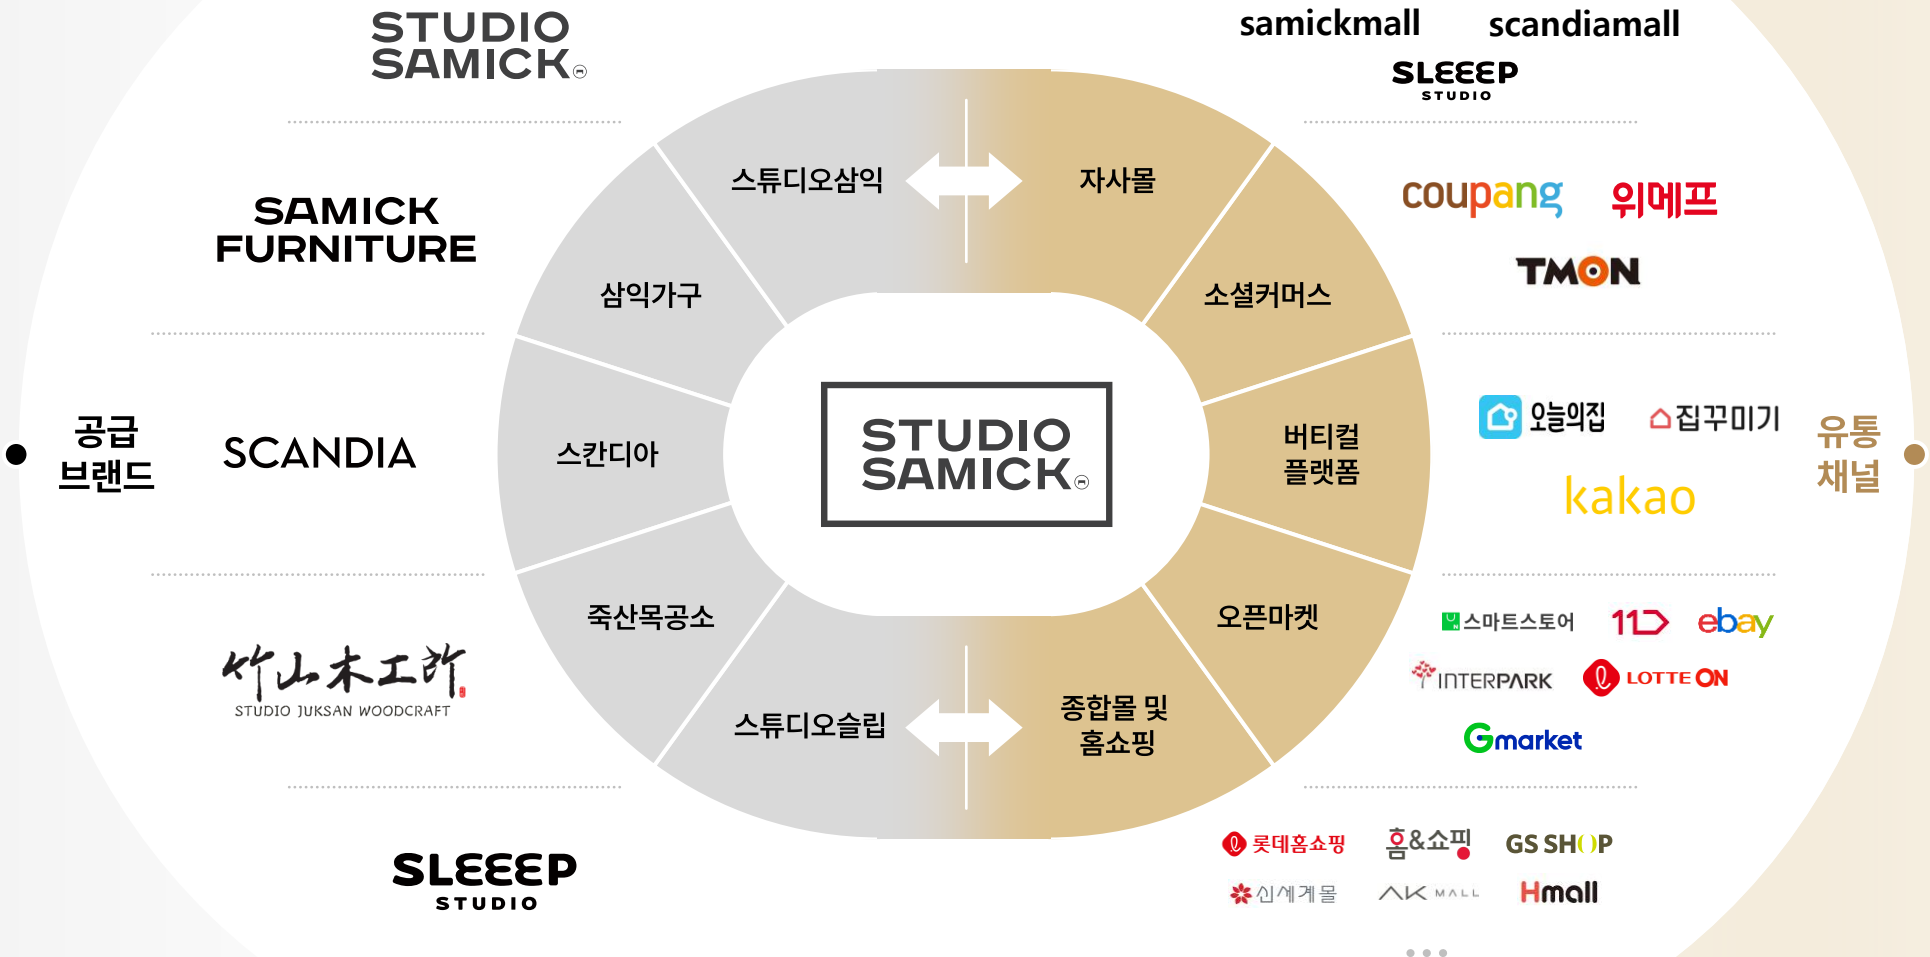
STUDIO SAMICK

SAMICK FURNITURE

공급 브랜드

SCANDIA

竹山木工所
STUDIO JUKSAN WOODCRAFT

SLEEEP STUDIO

스튜디오삼익

삼익가구

스칸디아

죽산목공소

스튜디오슬립

STUDIO SAMICK

자사몰

소셜커머스

버티컬 플랫폼

오픈마켓

종합몰 및 홈쇼핑

samickmall scandiamall
SLEEEP STUDIO

coupang 위메프
TMON

오늘의집 집꾸미기
kakao

유통 채널

스마트스토어 11 ebay
INTERPARK LOTTE ON
Gmarket

롯데홈쇼핑 홈&쇼핑 GS SHOP
신세계몰 AK MALL Hmall